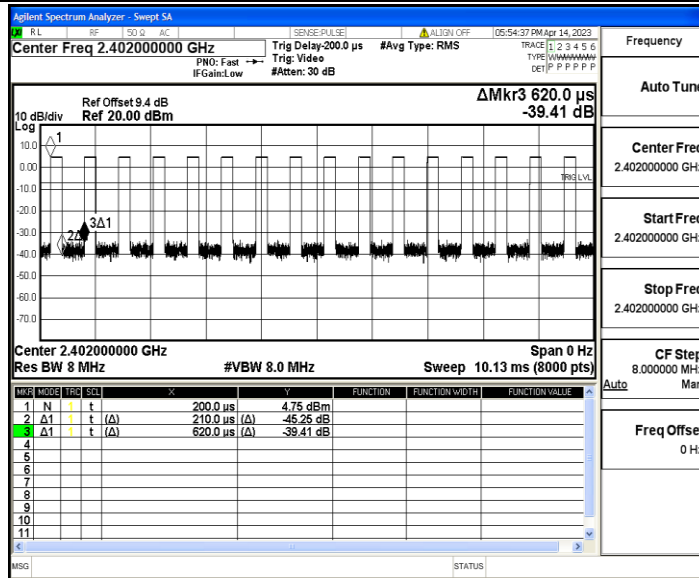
Agilent Spectrum Analyzer - Swept SA

RL RF 50 Ω AC SENSE:PULSE ALIGN OFF 05:54:37 PM Apr 14, 2023

Center Freq 2.402000000 GHz
PNO: Fast
IFGain:Low
Trig Delay-200.0 µs
Trig: Video
#Atten: 30 dB
#Avg Type: RMS
TRACE 1 2 3 4 5 6
TYPE WWWWWW
DET P P P P P P

Frequency

Ref Offset 9.4 dB
10 dB/div Ref 20.00 dBm
ΔMkr3 620.0 µs
-39.41 dB

Log
10.0
0.00
-10.0
-20.0
-30.0
-40.0
-50.0
-60.0
-70.0

1
3Δ1
2Δ1
TRIG LVL

Center 2.402000000 GHz
Res BW 8 MHz
#VBW 8.0 MHz
Span 0 Hz
Sweep 10.13 ms (8000 pts)

| MKR | MODE | TRC | SCL | X | | Y | FUNCTION | FUNCTION WIDTH | FUNCTION VALUE |
|---|---|---|---|---|---|---|---|---|---|
| 1 | N | 1 | t | | 200.0 µs | | 4.75 dBm | | | |
| 2 | Δ1 | 1 | t | (Δ) | 210.0 µs | (Δ) | -45.25 dB | | | |
| 3 | Δ1 | 1 | t | (Δ) | 620.0 µs | (Δ) | -39.41 dB | | | |
| 4 | | | | | | | | | | |
| 5 | | | | | | | | | | |
| 6 | | | | | | | | | | |
| 7 | | | | | | | | | | |
| 8 | | | | | | | | | | |
| 9 | | | | | | | | | | |
| 10 | | | | | | | | | | |
| 11 | | | | | | | | | | |

Auto Tun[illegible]

Center Fre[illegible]
2.402000000 GH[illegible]

Start Fre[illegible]
2.402000000 GH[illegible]

Stop Fre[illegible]
2.402000000 GH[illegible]

CF Ste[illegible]
8.000000 MH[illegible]
Auto Ma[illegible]

Freq Offse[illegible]
0 H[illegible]

MSG STATUS